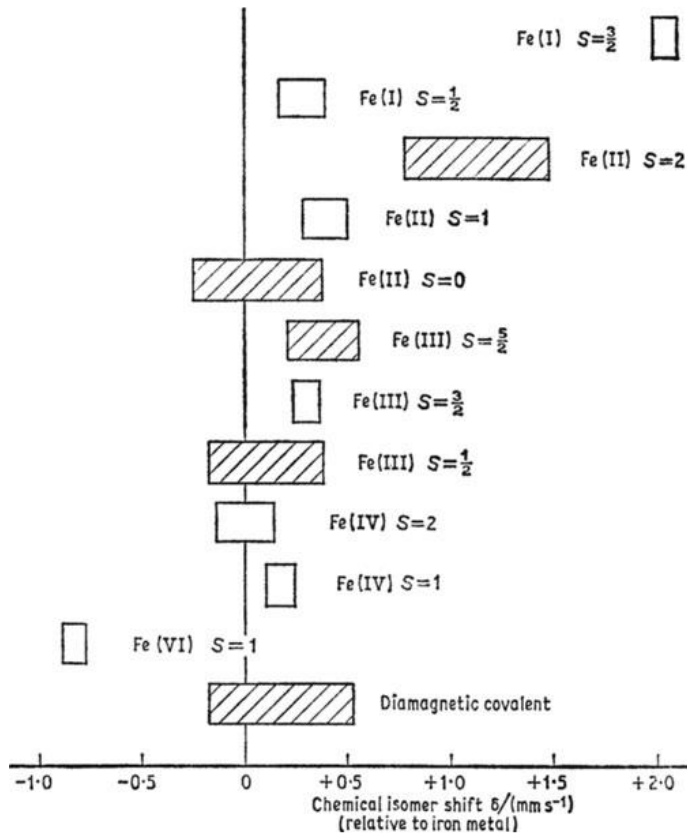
Fe(I) $S=\frac{3}{2}$

Fe(I) $S=\frac{1}{2}$

Fe(II) $S=2$

Fe(II) $S=1$

Fe(II) $S=0$

Fe(III) $S=\frac{5}{2}$

Fe(III) $S=\frac{3}{2}$

Fe(III) $S=\frac{1}{2}$

Fe(IV) $S=2$

Fe(IV) $S=1$

Fe(VI) $S=1$

Diamagnetic covalent

-1·0 -0·5 0 +0·5 +1·0 +1·5 +2·0

Chemical isomer shift $\delta$/(mm s$^{-1}$)
(relative to iron metal)